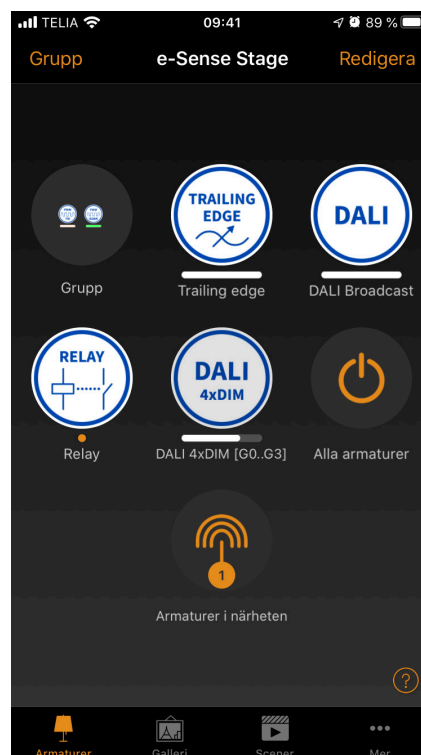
TELIA 09:41 89 %

Grupp e-Sense Stage Redigera

Grupp

TRAILING EDGE

Trailing edge

DALI

DALI Broadcast

RELAY

Relay

DALI 4xDIM

DALI 4xDIM [G0..G3]

Alla armaturer

1

Armaturer i närheten

?

Armaturer Galleri Scener Mer